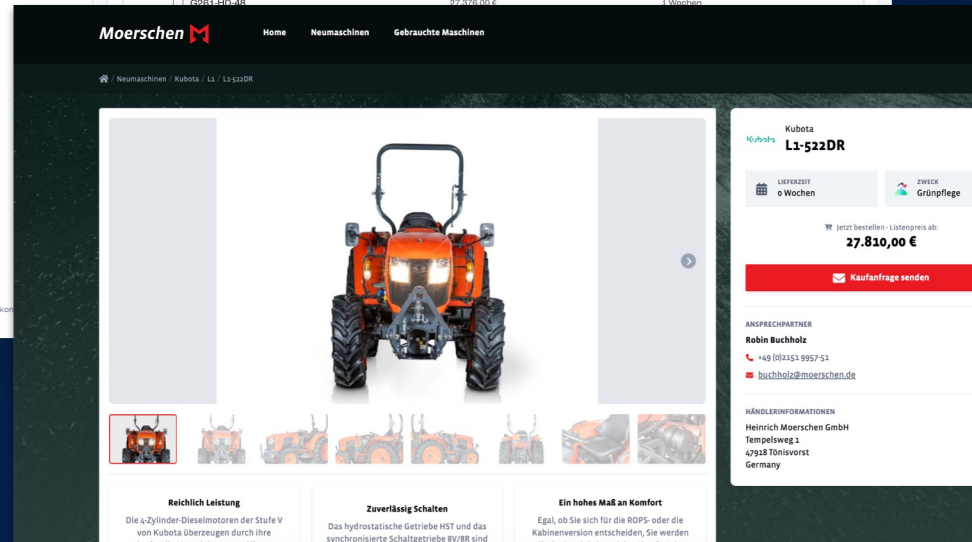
G261-HD-48 27.376,00 € 1 Wochen

Moerschen

Home Neumaschinen Gebrauchte Maschinen

Neumaschinen / Kubota / L1 / L1-522DR

Kubota
Kubota
L1-522DR

LIEFERZEIT
0 Wochen

ZWECK
Grünpflege

Jetzt bestellen - Listenpreis ab:
27.810,00 €

Kaufanfrage senden

ANSPRECHPARTNER
Robin Buchholz
+49 (0)2151 9957-51
buchholz@moerschen.de

HÄNDLERINFORMATIONEN
Heinrich Moerschen GmbH
Tempelsweg 1
47918 Tönisvorst
Germany

Reichlich Leistung
Die 4-Zylinder-Dieselmotoren der Stufe V von Kubota überzeugen durch ihre

Zuverlässig Schalten
Das hydrostatische Getriebe HST und das synchronisierte Schaltgetriebe 8V/8R sind

Ein hohes Maß an Komfort
Egal, ob Sie sich für die ROPS- oder die Kabinenversion entscheiden, Sie werden